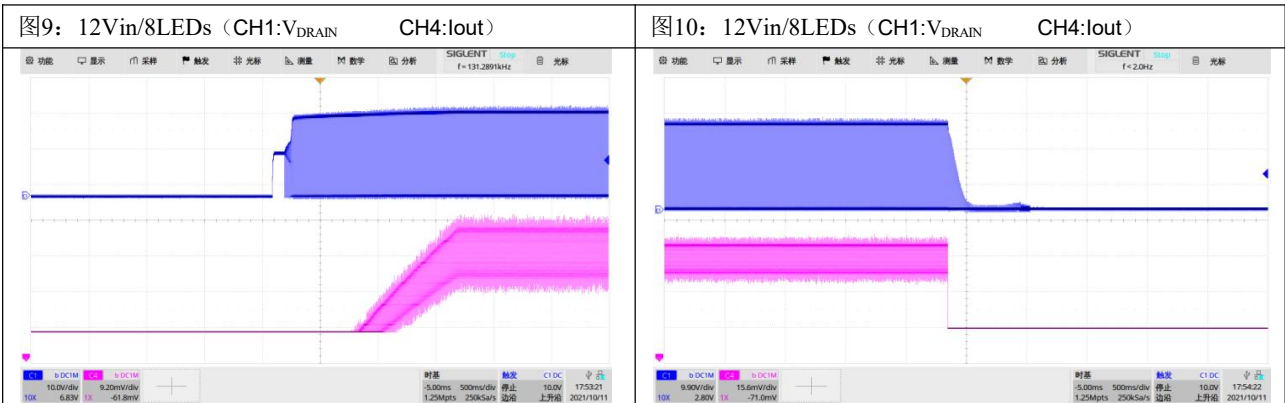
| 图9：12Vin/8LEDs（CH1:V$_{DRAIN}$ CH4:Iout） | 图10：12Vin/8LEDs（CH1:V$_{DRAIN}$ CH4:Iout） |
|---|---|

功能 显示 采样 触发 光标 测量 数学 分析 SIGLENT Stop f = 131.2891kHz 光标

C1 b DC1M 10.0V/div 10X 6.83V C4 b DC1M 9.20mV/div 1X -61.8mV 时基 -5.00ms 500ms/div 1.25Mpts 250kSa/s 触发 停止 边沿 C1 DC 10.0V 上升沿 17:53:21 2021/10/11

功能 显示 采样 触发 光标 测量 数学 分析 SIGLENT Stop f < 2.0Hz 光标

C1 b DC1M 9.90V/div 10X 2.80V C4 b DC1M 15.6mV/div 1X -71.0mV 时基 -5.00ms 500ms/div 1.25Mpts 250kSa/s 触发 停止 边沿 C1 DC 10.0V 上升沿 17:54:22 2021/10/11